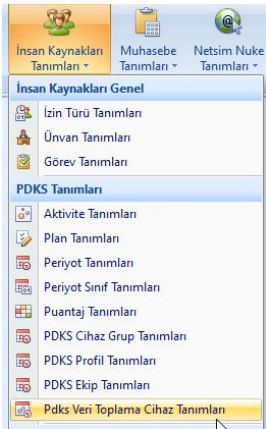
İnsan Kaynakları Tanımları

Muhasebe Tanımları

Netsim Nuke Tanımları

İnsan Kaynakları Genel

İzin Türü Tanımları

Ünvan Tanımları

Görev Tanımları

PDKS Tanımları

Aktivite Tanımları

Plan Tanımları

Periyot Tanımları

Periyot Sınıf Tanımları

Puantaj Tanımları

PDKS Cihaz Grup Tanımları

PDKS Profil Tanımları

PDKS Ekip Tanımları

Pdks Veri Toplama Cihaz Tanımları